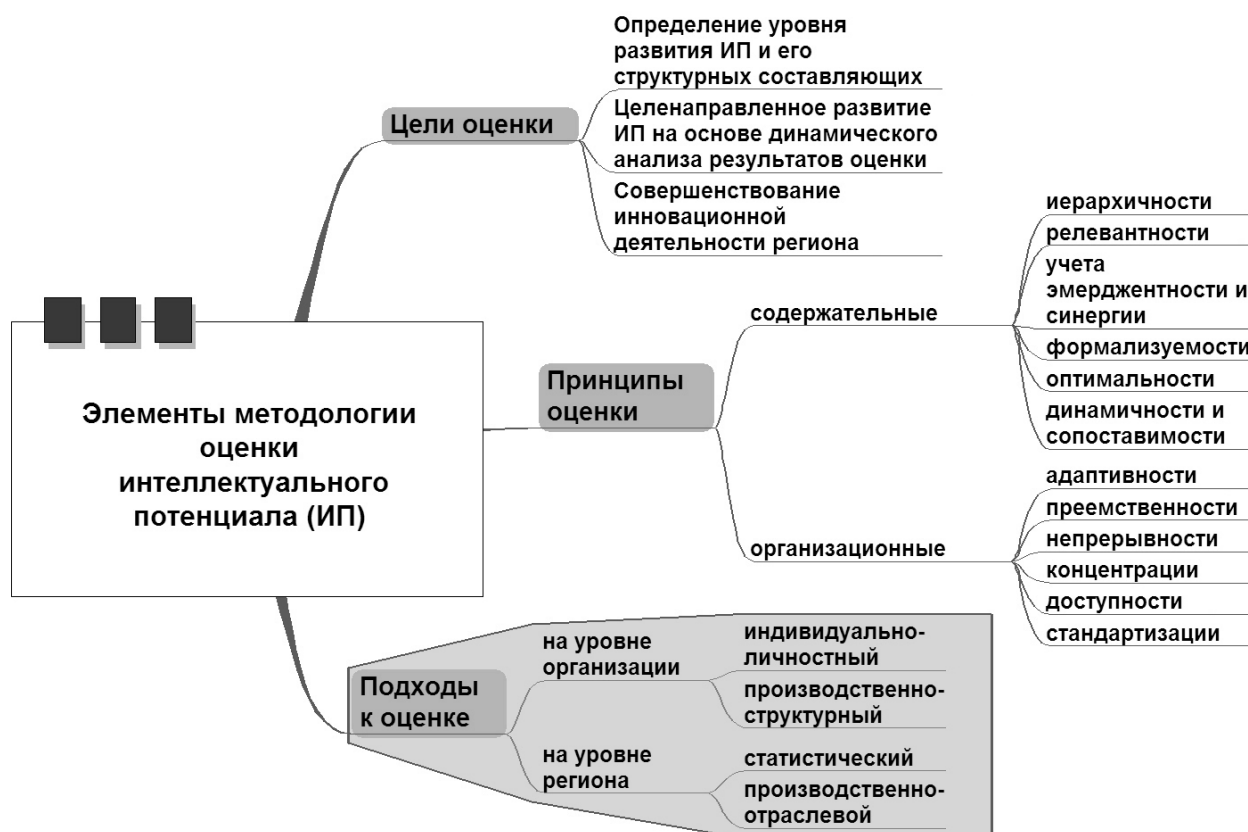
Элементы методологии оценки интеллектуального потенциала (ИП)

Цели оценки

Определение уровня развития ИП и его структурных составляющих

Целенаправленное развитие ИП на основе динамического анализа результатов оценки

Совершенствование инновационной деятельности региона

Принципы оценки

содержательные

иерархичности

релевантности

учета эмерджентности и синергии

формализуемости

оптимальности

динамичности и сопоставимости

организационные

адаптивности

преемственности

непрерывности

концентрации

доступности

стандартизации

Подходы к оценке

на уровне организации

индивидуально-личностный

производственно-структурный

на уровне региона

статистический

производственно-отраслевой